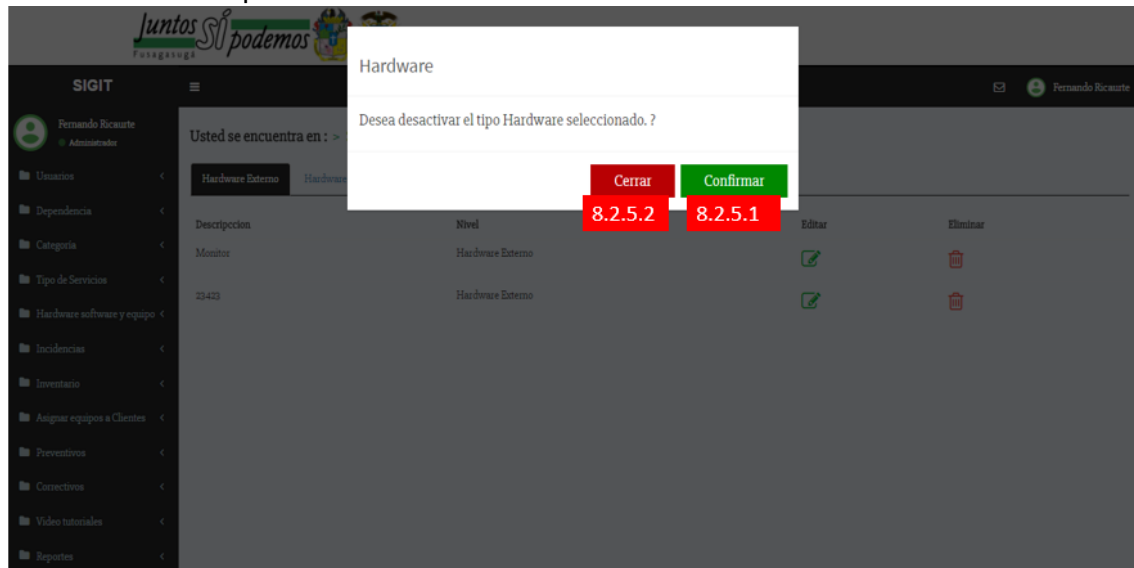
Juntos Sí podemos
Fusagasugá

SIGIT
≡
Fernando Ricaurte

Fernando Ricaurte
Administrador

Usuarios
Dependencia
Categoría
Tipo de Servicios
Hardware software y equipo
Incidencias
Inventario
Asignar equipos a Clientes
Preventivos
Correctivos
Video tutoriales
Reportes

Usted se encuentra en : >

Hardware Externo | Hardware

| Descripcion | Nivel | Editar | Eliminar |
|---|---|---|---|
| Monitor | Hardware Externo | | |
| 23423 | Hardware Externo | | |

Hardware

Desea desactivar el tipo Hardware seleccionado. ?

Cerrar
Confirmar
8.2.5.2
8.2.5.1